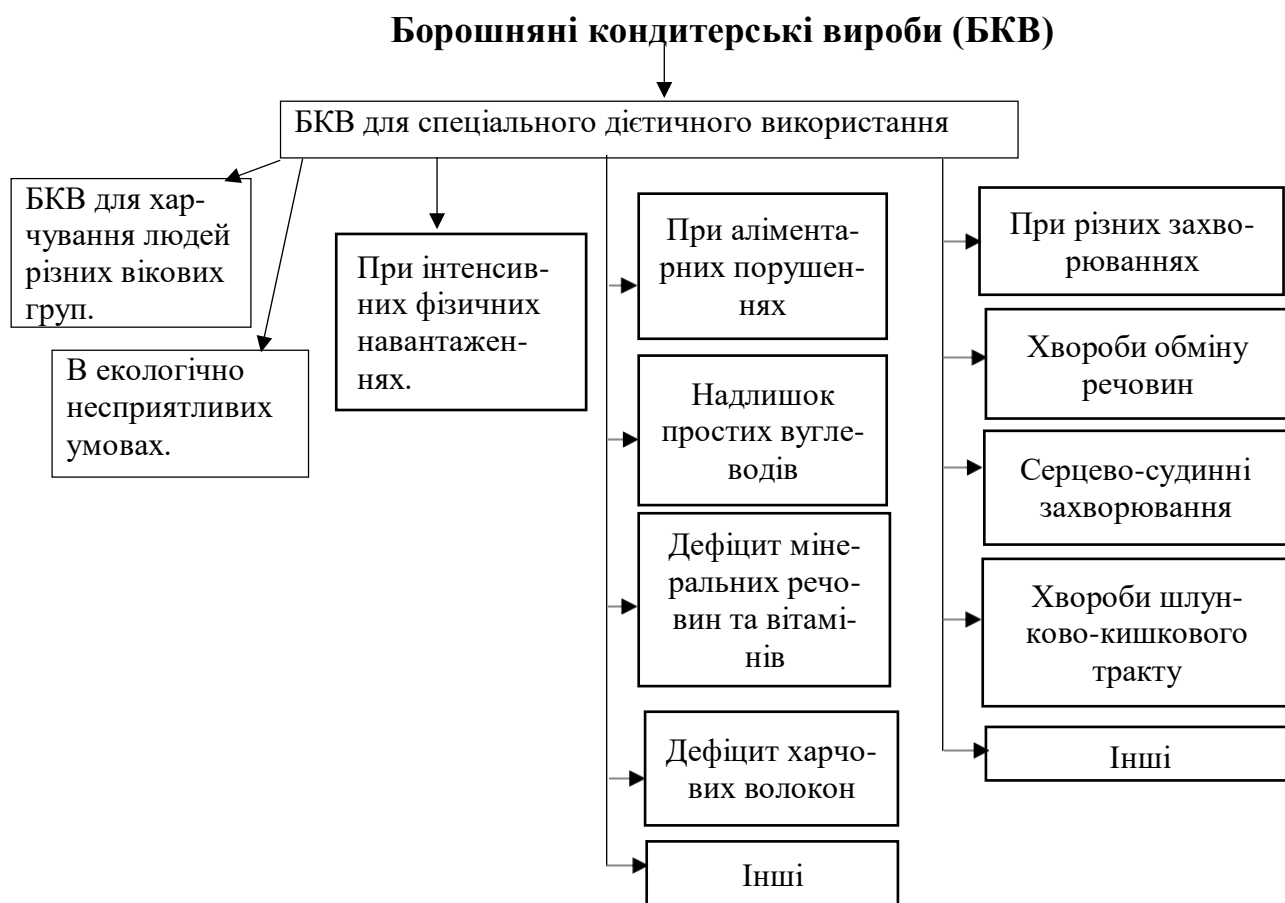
Борошняні кондитерські вироби (БКВ)

БКВ для спеціального дієтичного використання

БКВ для харчування людей різних вікових груп.

В екологічно несприятливих умовах.

При інтенсивних фізичних навантаженнях.

При аліментарних порушеннях

Надлишок простих вуглеводів

Дефіцит мінеральних речовин та вітамінів

Дефіцит харчових волокон

Інші

При різних захворюваннях

Хвороби обміну речовин

Серцево-судинні захворювання

Хвороби шлунково-кишкового тракту

Інші